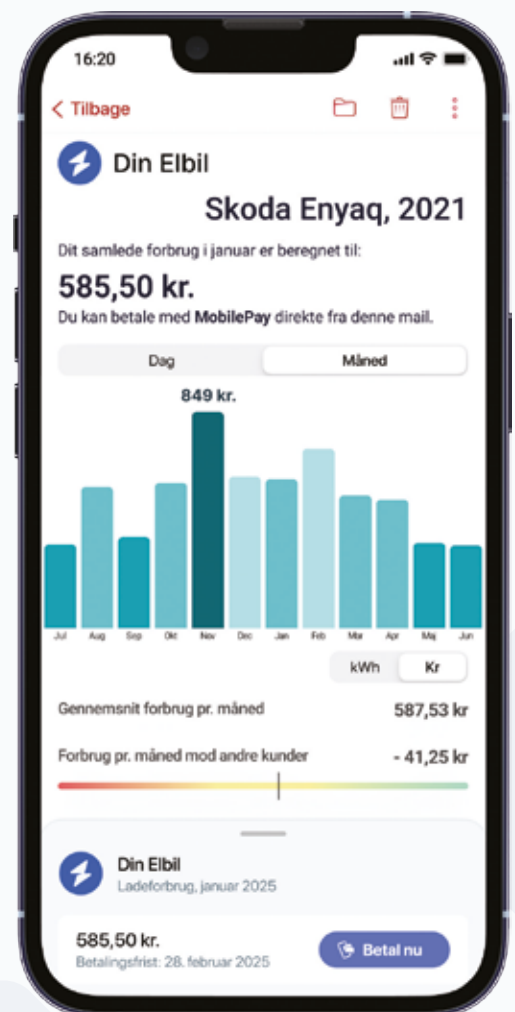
16:20

< Tilbage

Din Elbil

Skoda Enyaq, 2021

Dit samlede forbrug i januar er beregnet til:

585,50 kr.

Du kan betale med MobilePay direkte fra denne mail.

Dag | Måned

849 kr.

Jul Aug Sep Okt Nov Dec Jan Feb Mar Apr Maj Jun

kWh | Kr

Gennemsnit forbrug pr. måned 587,53 kr

Forbrug pr. måned mod andre kunder - 41,25 kr

Din Elbil
Ladeforbrug, januar 2025

585,50 kr.
Betalingsfrist: 28. februar 2025

Betal nu